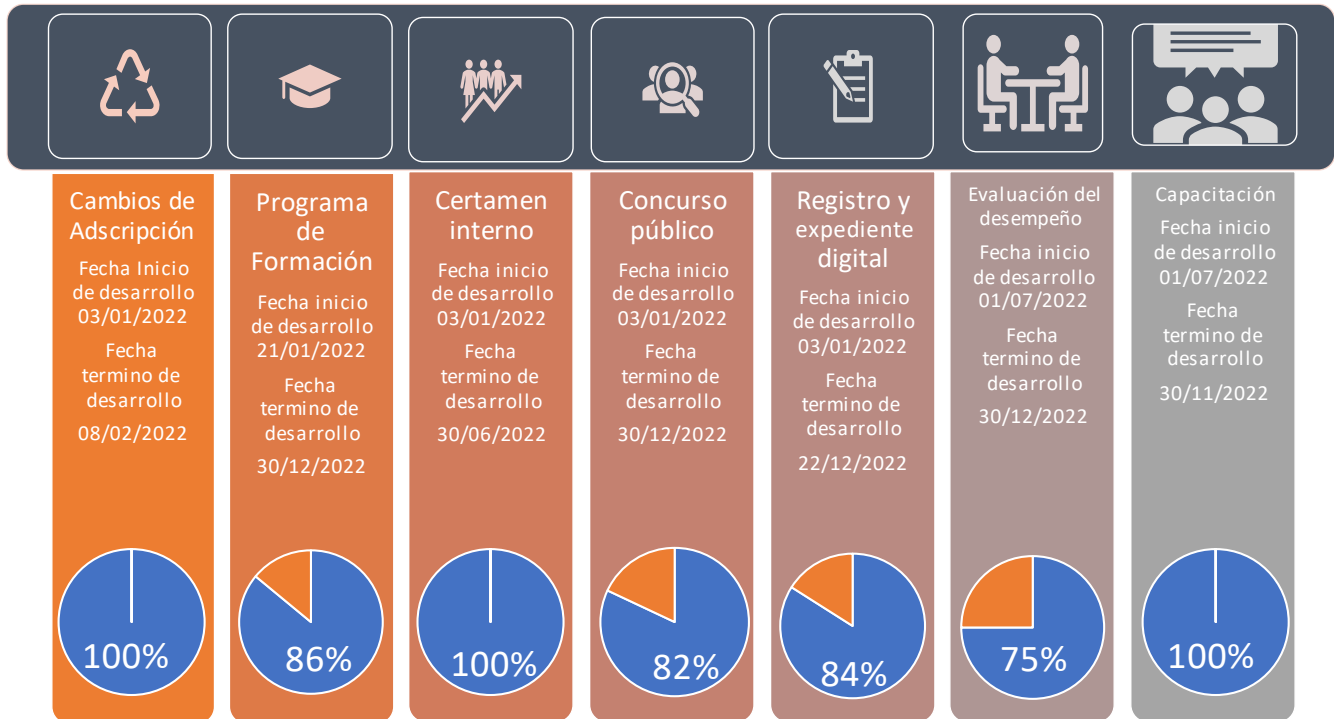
Cambios de Adscripción

Fecha Inicio de desarrollo 03/01/2022

Fecha termino de desarrollo

08/02/2022

100%

Programa de Formación

Fecha inicio de desarrollo 21/01/2022

Fecha termino de desarrollo

30/12/2022

86%

Certamen interno

Fecha inicio de desarrollo 03/01/2022

Fecha termino de desarrollo

30/06/2022

100%

Concurso público

Fecha inicio de desarrollo 03/01/2022

Fecha termino de desarrollo

30/12/2022

82%

Registro y expediente digital

Fecha inicio de desarrollo 03/01/2022

Fecha termino de desarrollo

22/12/2022

84%

Evaluación del desempeño

Fecha inicio de desarrollo 01/07/2022

Fecha termino de desarrollo

30/12/2022

75%

Capacitación

Fecha inicio de desarrollo 01/07/2022

Fecha termino de desarrollo

30/11/2022

100%